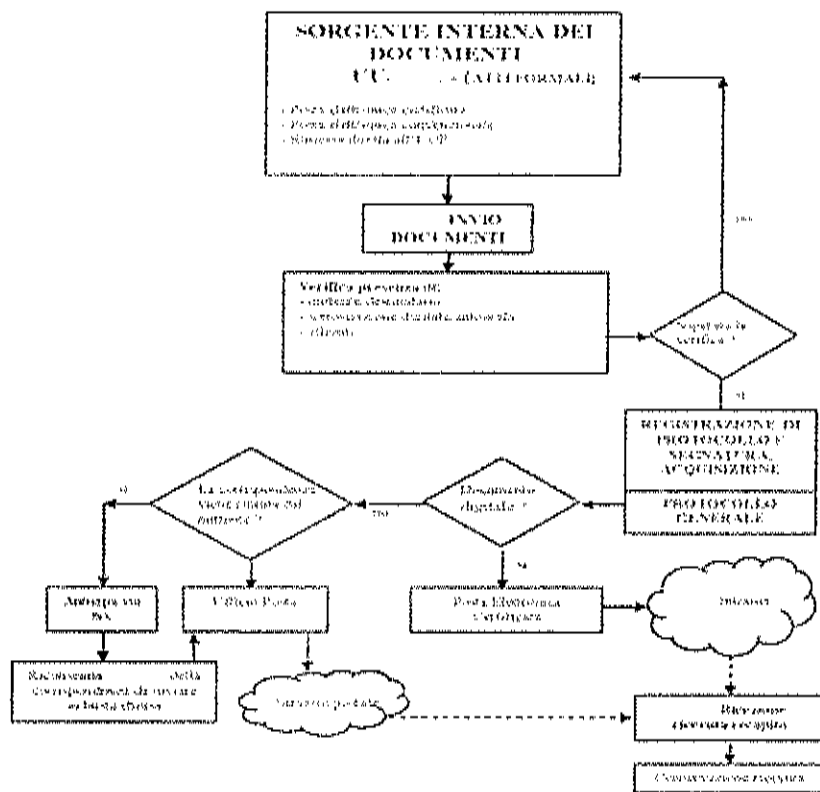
SORGENTE INTERNA DEI DOCUMENTI
UU. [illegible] (ATTI FORMALI)

- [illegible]
- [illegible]
- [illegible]

INVIO DOCUMENTI

Verifica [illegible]
- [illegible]
- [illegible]
- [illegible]

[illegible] verifica ?

no

si

REGISTRAZIONE DI PROTOCOLLO E SEGNATURA, ACQUISIZIONE

PROTOCOLLO GENERALE

Documento digitale ?

no

si

La corrispondenza viene ritirata dal mittente ?

si

Ufficio Posta

Posta Elettronica Certificata

Internet

Archivio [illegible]

Raccolta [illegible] della corrispondenza in uscita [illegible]

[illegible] postale

Ricezione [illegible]

Conservazione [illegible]